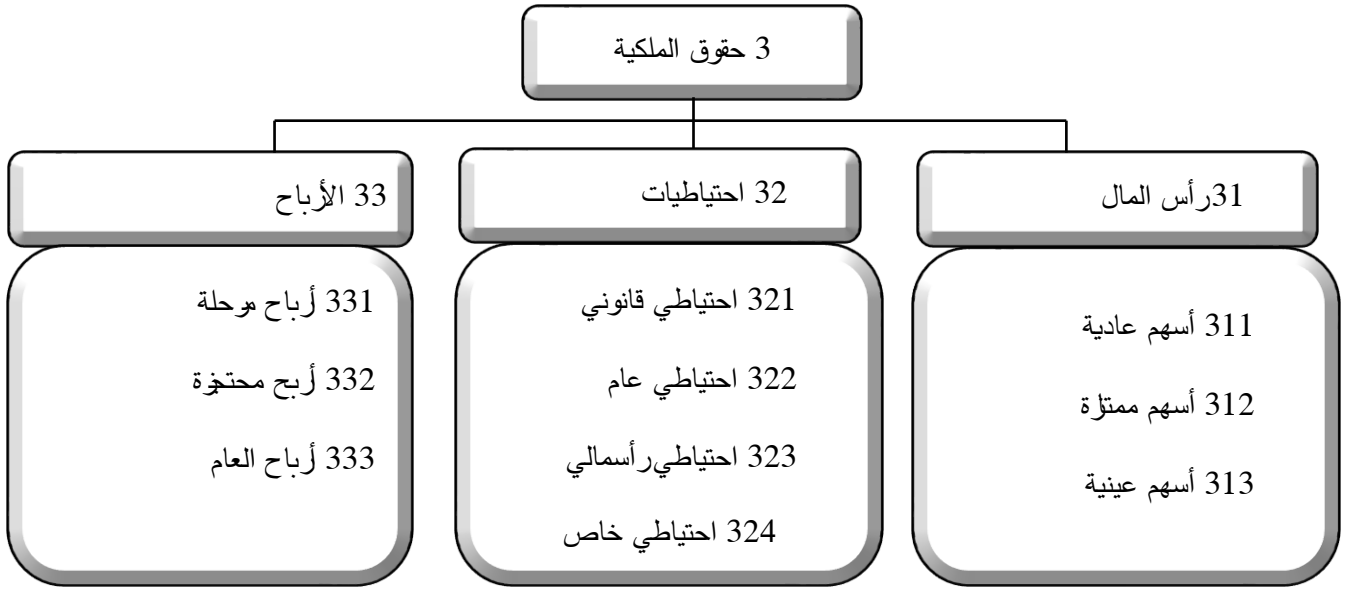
3 حقوق الملكية

31رأس المال

311 أسهم عادية

312 أسهم ممتازة

313 أسهم عينية

32 احتياطيات

321 احتياطي قانوني

322 احتياطي عام

323 احتياطيرأسمالي

324 احتياطي خاص

33 الأرباح

331 أرباح مرحلة

332 أربح محتجزة

333 أرباح العام